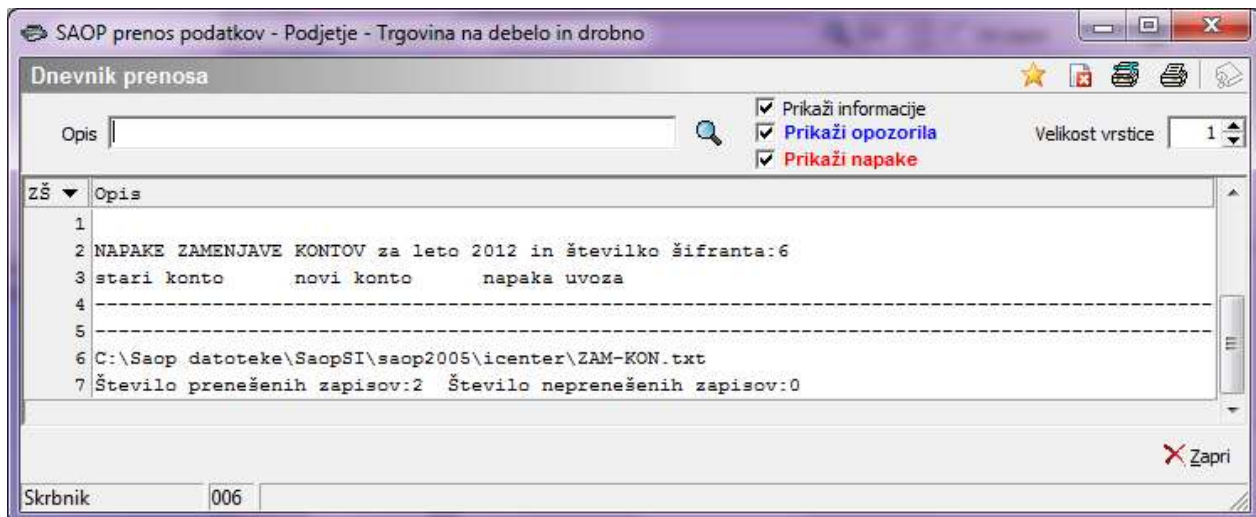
SAOP prenos podatkov - Podjetje - Trgovina na debelo in drobno

Dnevnik prenosa

Opis

Prikaži informacije
Prikaži opozorila
Prikaži napake

Velikost vrstice 1

| ZŠ | Opis |
|---|---|
| 1 | |
| 2 | NAPAKE ZAMENJAVE KONTOV za leto 2012 in številko šifranta:6 |
| 3 | stari konto      novi konto      napaka uvoza |
| 4 | ------------------------------------------------------------------------------------------------ |
| 5 | ------------------------------------------------------------------------------------------------ |
| 6 | C:\Saop datoteke\SaopSI\saop2005\icenter\ZAM-KON.txt |
| 7 | Število prenešenih zapisov:2  Število neprenešenih zapisov:0 |

Zapri

Skrbnik 006